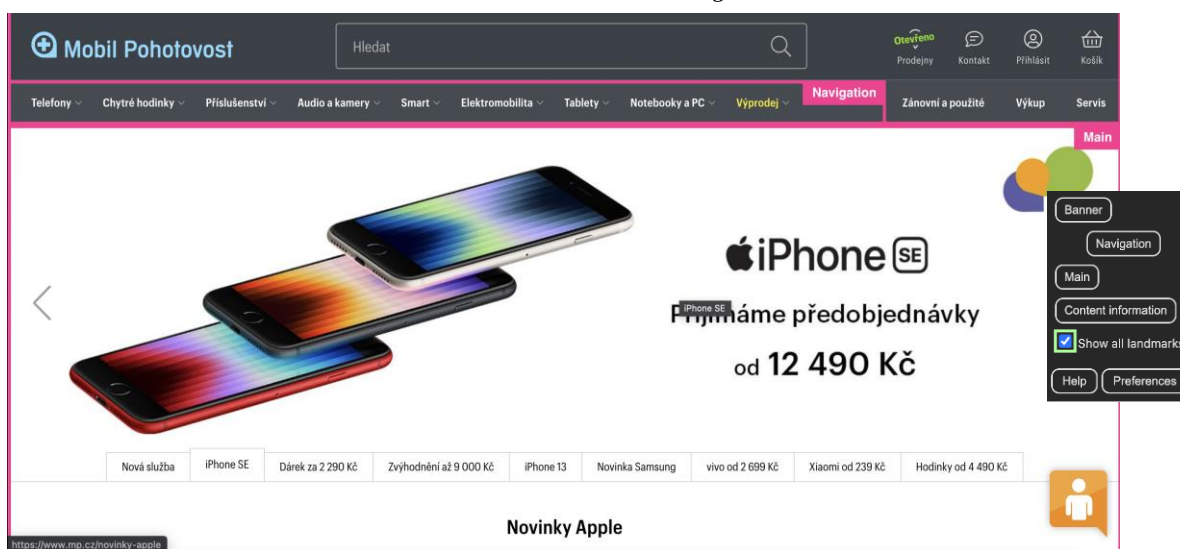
Mobil Pohotovost

Hledat

Otevřeno Prodejny Kontakt Přihlásit Košík

Telefony Chytré hodinky Příslušenství Audio a kamery Smart Elektromobilita Tablety Notebooky a PC Výprodej Navigation Zánovní a použité Výkup Servis

Main

iPhone SE

iPhone SE

Přijímáme předobjednávky

od 12 490 Kč

Banner

Navigation

Main

Content information

Show all landmarks

Help Preferences

Nová služba | iPhone SE | Dárek za 2 290 Kč | Zvýhodnění až 9 000 Kč | iPhone 13 | Novinka Samsung | vivo od 2 699 Kč | Xiaomi od 239 Kč | Hodinky od 4 490 Kč

Novinky Apple

https://www.mp.cz/novinky-apple